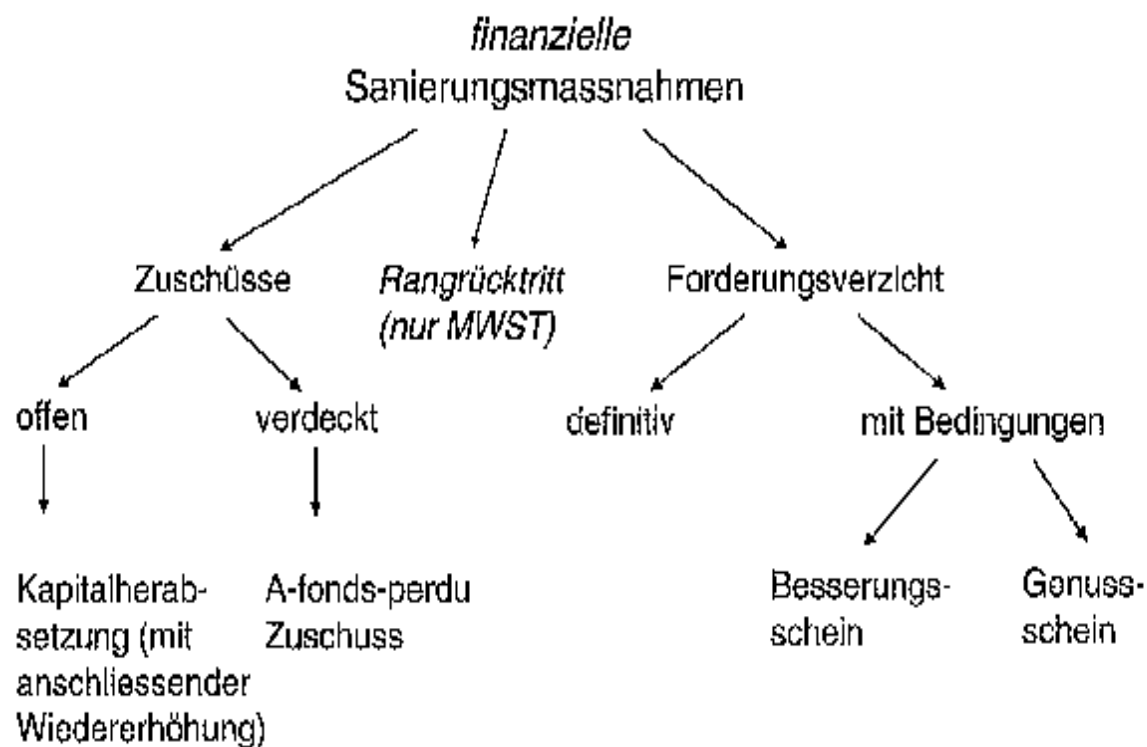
finanzielle
Sanierungsmassnahmen

Zuschüsse

Rangrücktritt (nur MWST)

Forderungsverzicht

offen

verdeckt

definitiv

mit Bedingungen

Kapitalherabsetzung (mit anschliessender Wiedererhöhung)

A-fonds-perdu Zuschuss

Besserungsschein

Genussschein